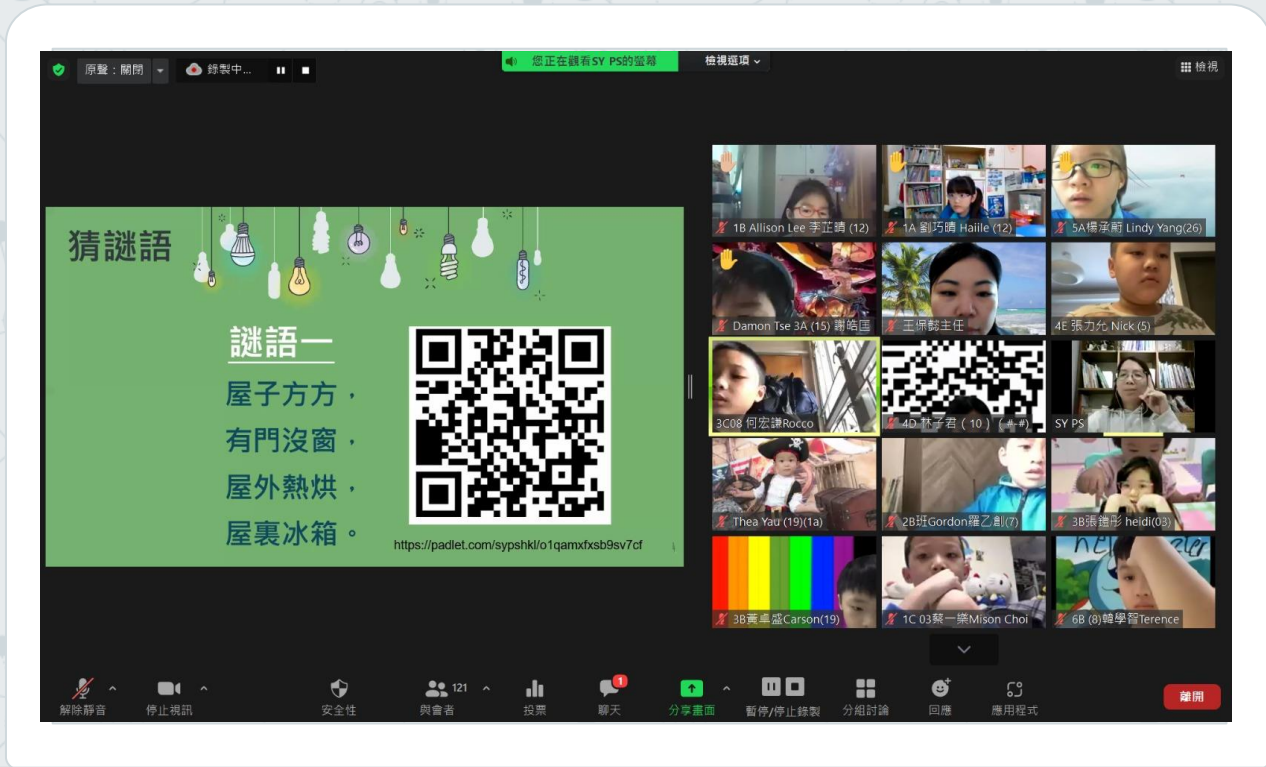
原聲：關閉
錄製中...
您正在觀看SY PS的螢幕
檢視選項
檢視

猜謎語

謎語一
屋子方方，
有門沒窗，
屋外熱烘，
屋裏冰箱。

https://padlet.com/sypshkl/o1qamxfxsb9sv7cf

1B Allison Lee 李芷晴 (12)
1A 劉巧晴 Haille (12)
5A楊承莉 Lindy Yang(26)
Damon Tse 3A (15) 謝皓国
王佩懿主任
4E 張力允 Nick (5)
3C08 何宏謙Rocco
4D 林子君 (10)
SY PS
Thea Yau (19)(1a)
2B班Gordon羅乙創(7)
3B張達彤 heidi(03)
3B黃卓盛Carson(19)
1C 03蔡一樂Mison Choi
6B (8)韓學晉Terence

解除靜音
停止視訊
安全性
121
與會者
投票
1
聊天
分享畫面
暫停/停止錄製
分組討論
回應
應用程式
離開